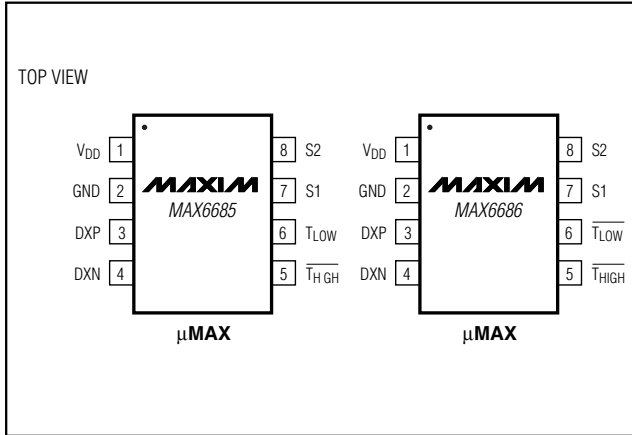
TOP VIEW

$V_{DD}$ 1
GND 2
DXP 3
DXN 4

MAXIM
MAX6685

8 S2
7 S1
6 $T_{LOW}$
5 $\overline{T_{HIGH}}$

μMAX

$V_{DD}$ 1
GND 2
DXP 3
DXN 4

MAXIM
MAX6686

8 S2
7 S1
6 $\overline{T_{LOW}}$
5 $\overline{T_{HIGH}}$

μMAX